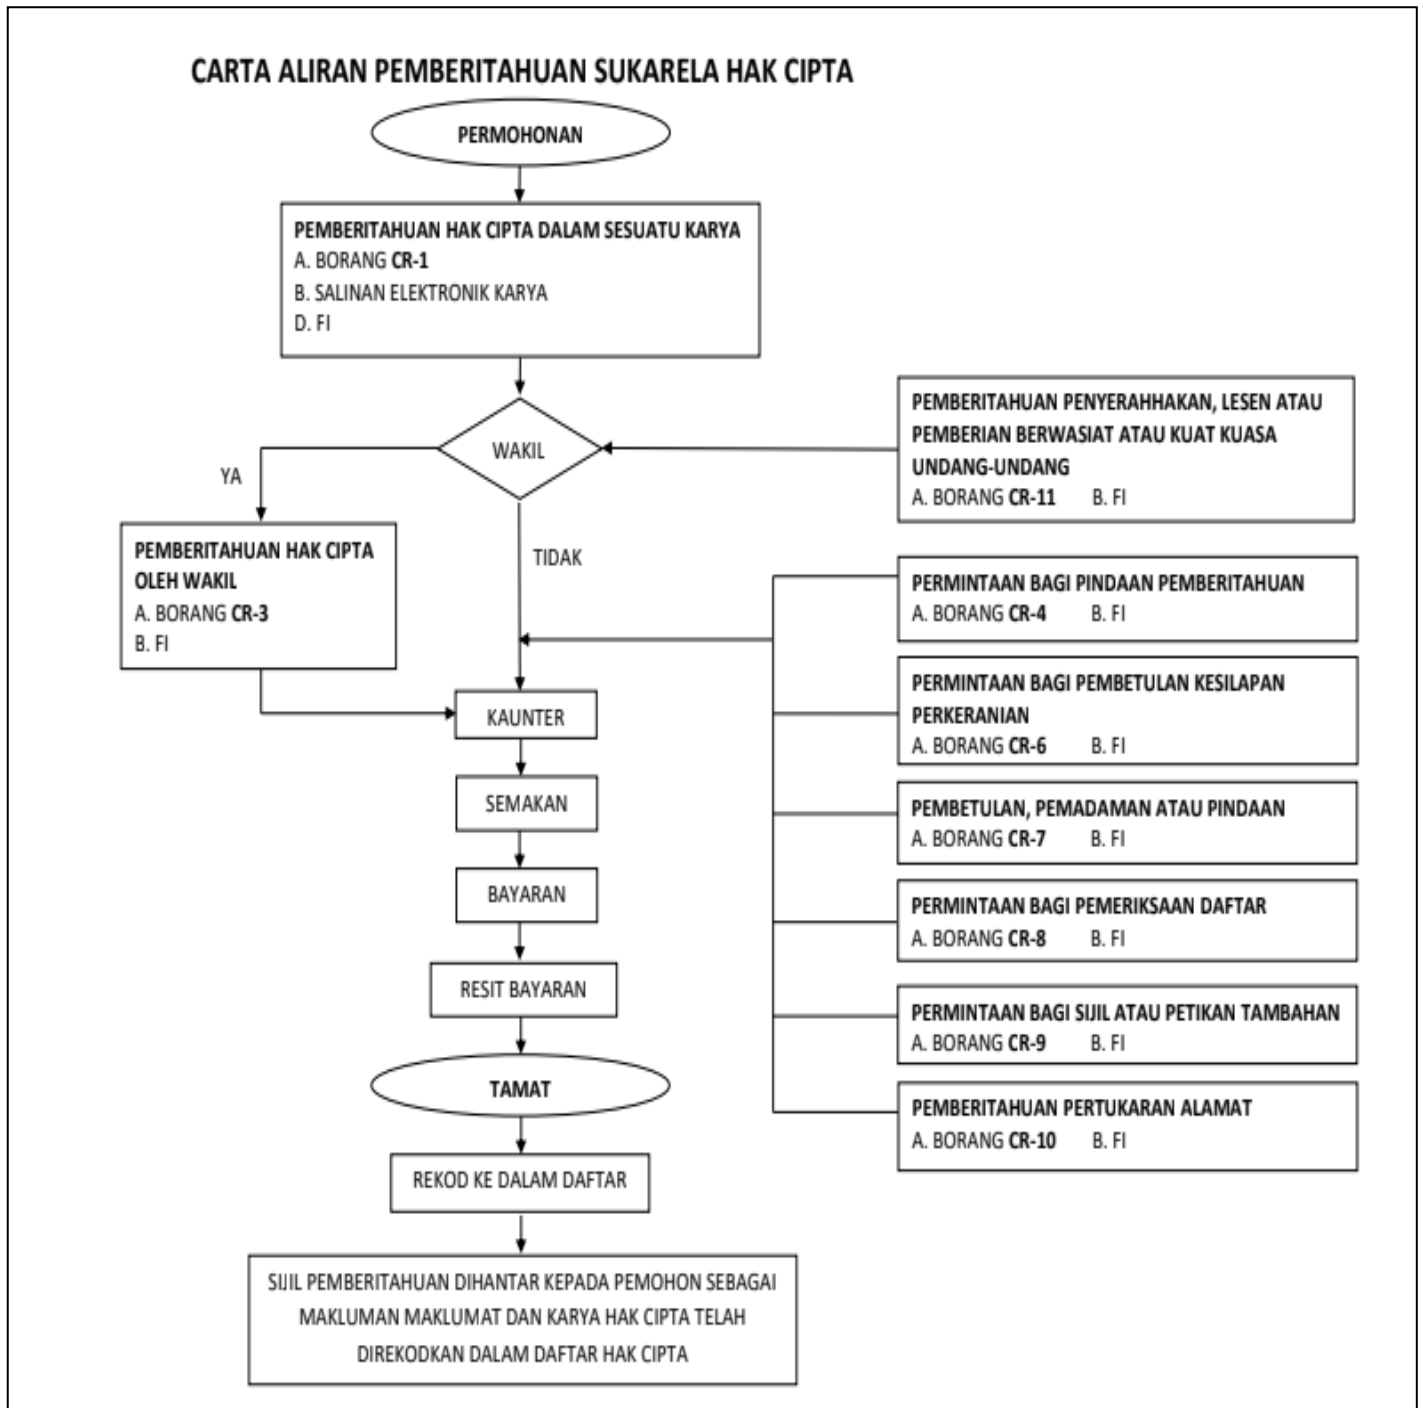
CARTA ALIRAN PEMBERITAHUAN SUKARELA HAK CIPTA

PERMOHONAN

PEMBERITAHUAN HAK CIPTA DALAM SESUATU KARYA
A. BORANG CR-1
B. SALINAN ELEKTRONIK KARYA
D. FI

PEMBERITAHUAN PENYERAHHAKAN, LESEN ATAU PEMBERIAN BERWASIAT ATAU KUAT KUASA UNDANG-UNDANG
A. BORANG CR-11 B. FI

WAKIL

YA

TIDAK

PEMBERITAHUAN HAK CIPTA OLEH WAKIL
A. BORANG CR-3
B. FI

PERMINTAAN BAGI PINDAAN PEMBERITAHUAN
A. BORANG CR-4 B. FI

PERMINTAAN BAGI PEMBETULAN KESILAPAN PERKERANIAN
A. BORANG CR-6 B. FI

PEMBETULAN, PEMADAMAN ATAU PINDAAN
A. BORANG CR-7 B. FI

PERMINTAAN BAGI PEMERIKSAAN DAFTAR
A. BORANG CR-8 B. FI

PERMINTAAN BAGI SIJIL ATAU PETIKAN TAMBAHAN
A. BORANG CR-9 B. FI

PEMBERITAHUAN PERTUKARAN ALAMAT
A. BORANG CR-10 B. FI

KAUNTER

SEMAKAN

BAYARAN

RESIT BAYARAN

TAMAT

REKOD KE DALAM DAFTAR

SIJIL PEMBERITAHUAN DIHANTAR KEPADA PEMOHON SEBAGAI MAKLUMAN MAKLUMAT DAN KARYA HAK CIPTA TELAH DIREKODKAN DALAM DAFTAR HAK CIPTA